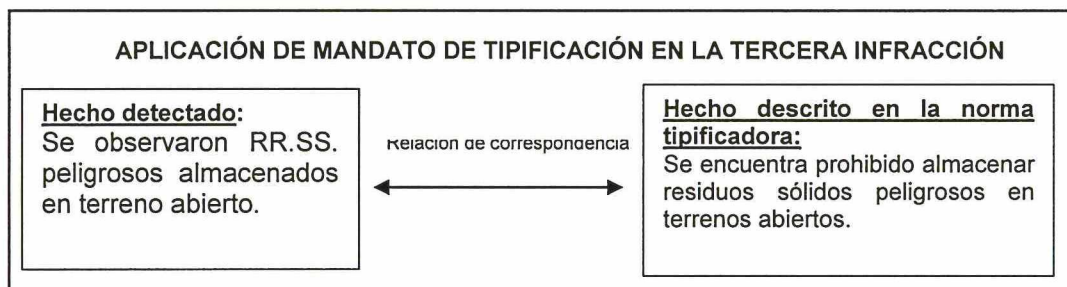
APLICACIÓN DE MANDATO DE TIPIFICACIÓN EN LA TERCERA INFRACCIÓN

Hecho detectado:
Se observaron RR.SS. peligrosos almacenados en terreno abierto.

Relacion de correspondencia

Hecho descrito en la norma tipificadora:
Se encuentra prohibido almacenar residuos sólidos peligrosos en terrenos abiertos.